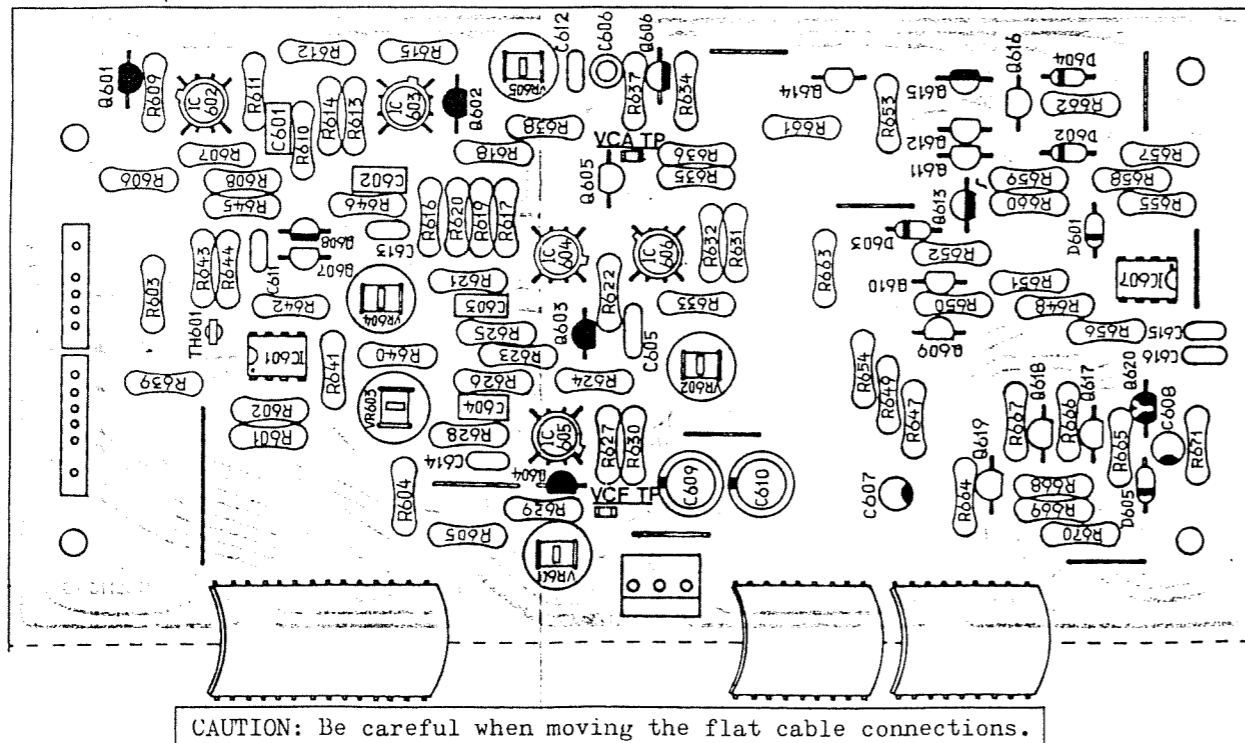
Q601
R609
IC602
R611
R612
R615
IC603
R614
R613
Q602
VR605
C612
C606
Q606
R637
R634
Q614
Q615
Q616
D604
R653
R662
R661
Q612
Q611
D602
R657
C601
R610
R607
R606
R608
R645
R646
C602
R638
R618
VCA TP
Q605
R636
R635
R616
R620
R619
R617
R659
R658
R660
R655
Q613
D603
D601
R652
R643
R644
C611
Q608
C613
Q607
R603
IC604
IC606
R632
R631
R663
R621
R622
R642
VR604
C603
R633
R651
Q610
IC607
R650
R648
R656
C615
TH601
IC601
R641
R640
R625
R623
Q603
C605
VR602
Q609
C616
R654
R649
R647
Q618
Q617
Q620
C608
R639
VR603
R626
R624
R602
R601
C604
R628
IC605
R627
R630
R667
R666
Q619
R665
R671
C614
R604
Q604
VCF TP
R629
C609
C610
C607
R664
R668
R669
D605
R605
VR601
R670
CAUTION: Be careful when moving the flat cable connections.